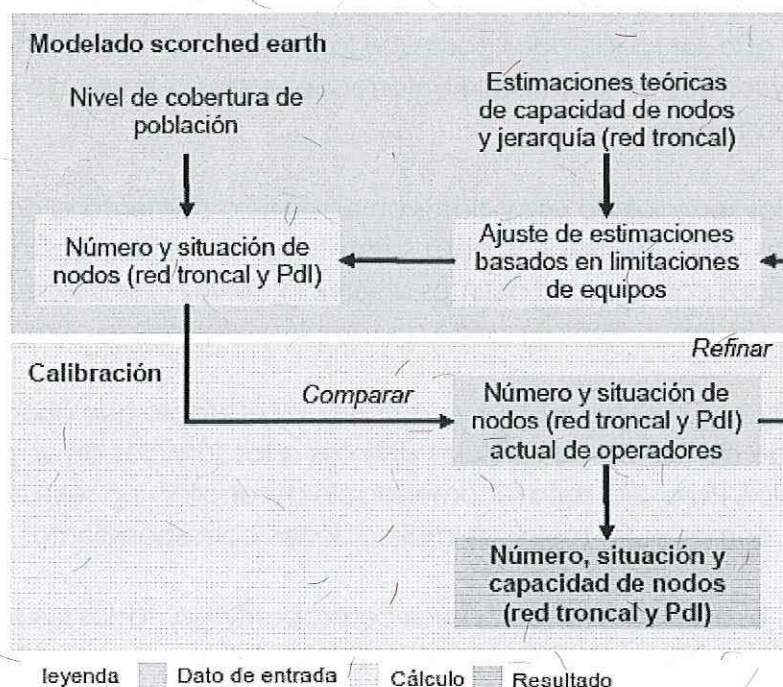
Modelado scorched earth

Nivel de cobertura de población

Estimaciones teóricas de capacidad de nodos y jerarquía (red troncal)

Número y situación de nodos (red troncal y PdI)

Ajuste de estimaciones basados en limitaciones de equipos

Refinar

Calibración

Comparar

Número y situación de nodos (red troncal y PdI) actual de operadores

Número, situación y capacidad de nodos (red troncal y PdI)

leyenda Dato de entrada Cálculo Resultado